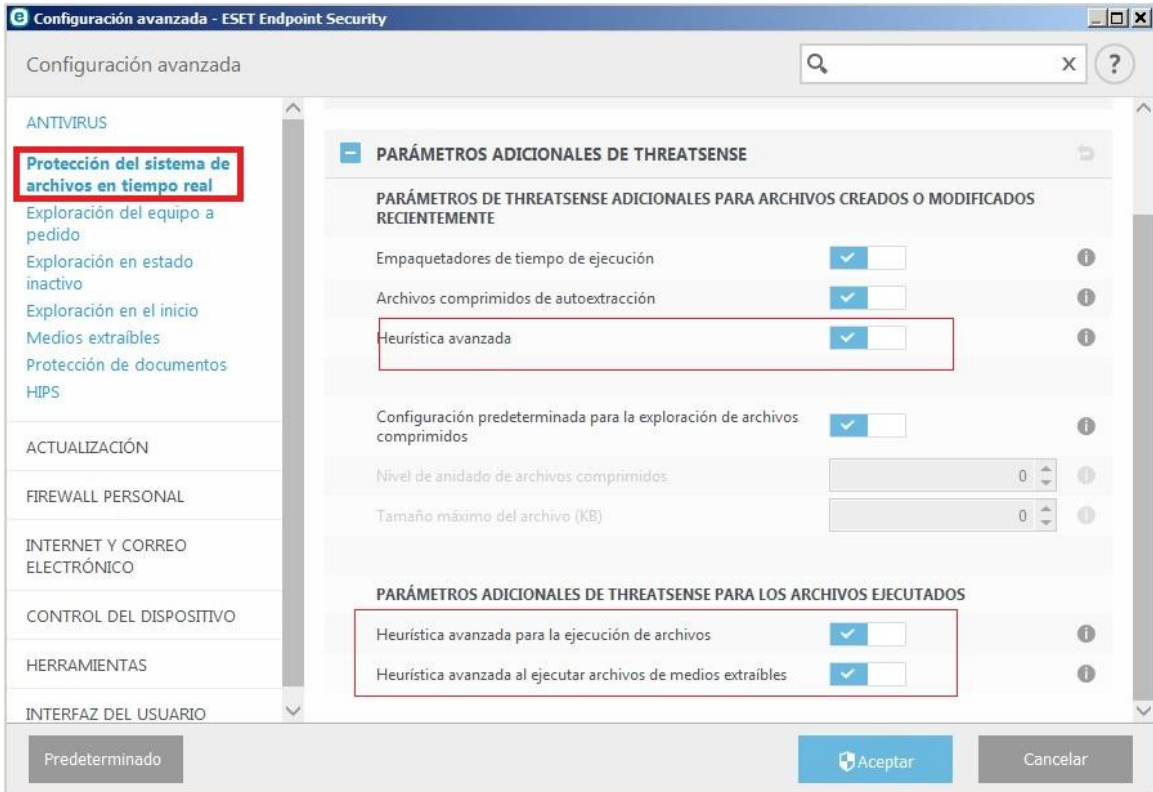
Configuración avanzada - ESET Endpoint Security

Configuración avanzada

ANTIVIRUS
Protección del sistema de archivos en tiempo real
Exploración del equipo a pedido
Exploración en estado inactivo
Exploración en el inicio
Medios extraíbles
Protección de documentos
HIPS

ACTUALIZACIÓN

FIREWALL PERSONAL

INTERNET Y CORREO ELECTRÓNICO

CONTROL DEL DISPOSITIVO

HERRAMIENTAS

INTERFAZ DEL USUARIO

PARÁMETROS ADICIONALES DE THREATSENSE

PARÁMETROS DE THREATSENSE ADICIONALES PARA ARCHIVOS CREADOS O MODIFICADOS RECIENTEMENTE

Empaquetadores de tiempo de ejecución

Archivos comprimidos de autoextracción

Heurística avanzada

Configuración predeterminada para la exploración de archivos comprimidos

Nivel de anidado de archivos comprimidos 0

Tamaño máximo del archivo (KB) 0

PARÁMETROS ADICIONALES DE THREATSENSE PARA LOS ARCHIVOS EJECUTADOS

Heurística avanzada para la ejecución de archivos

Heurística avanzada al ejecutar archivos de medios extraíbles

Predeterminado

Aceptar

Cancelar